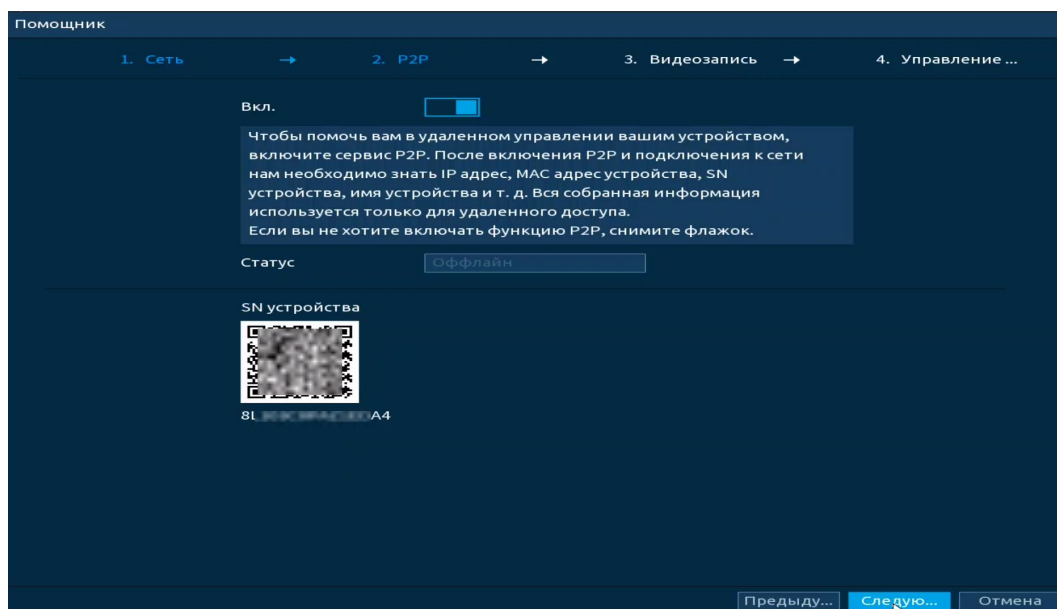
Помощник

1. Сеть → 2. P2P → 3. Видеозапись → 4. Управление ...

Вкл.

Чтобы помочь вам в удаленном управлении вашим устройством, включите сервис P2P. После включения P2P и подключения к сети нам необходимо знать IP адрес, MAC адрес устройства, SN устройства, имя устройства и т. д. Вся собранная информация используется только для удаленного доступа.
Если вы не хотите включать функцию P2P, снимите флажок.

Статус Оффлайн

SN устройства

8L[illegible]A4

Предыду... Следую... Отмена